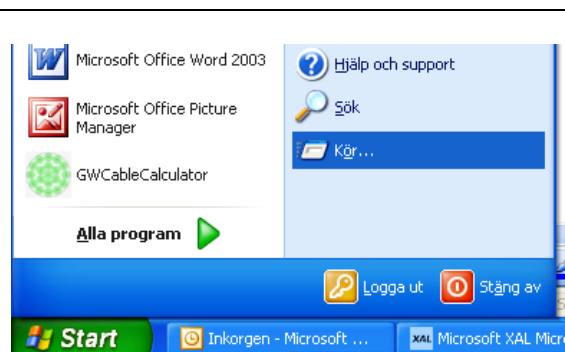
Microsoft Office Word 2003

Microsoft Office Picture Manager

GWCableCalculator

Alla program

Hjälp och support

Sök

Kör...

Logga ut

Stäng av

Start

Inkorgen - Microsoft ...

XAL Microsoft XAL Micro